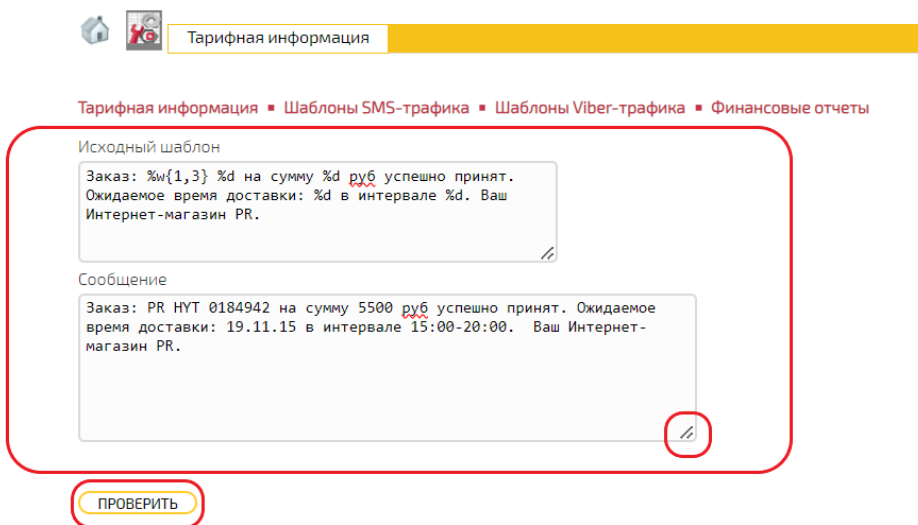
Тарифная информация

Тарифная информация ■ Шаблоны SMS-трафика ■ Шаблоны Viber-трафика ■ Финансовые отчеты

Исходный шаблон

Заказ: %w{1,3} %d на сумму %d руб успешно принят. Ожидаемое время доставки: %d в интервале %d. Ваш Интернет-магазин PR.

Сообщение

Заказ: PR HYT 0184942 на сумму 5500 руб успешно принят. Ожидаемое время доставки: 19.11.15 в интервале 15:00-20:00. Ваш Интернет-магазин PR.

ПРОВЕРИТЬ